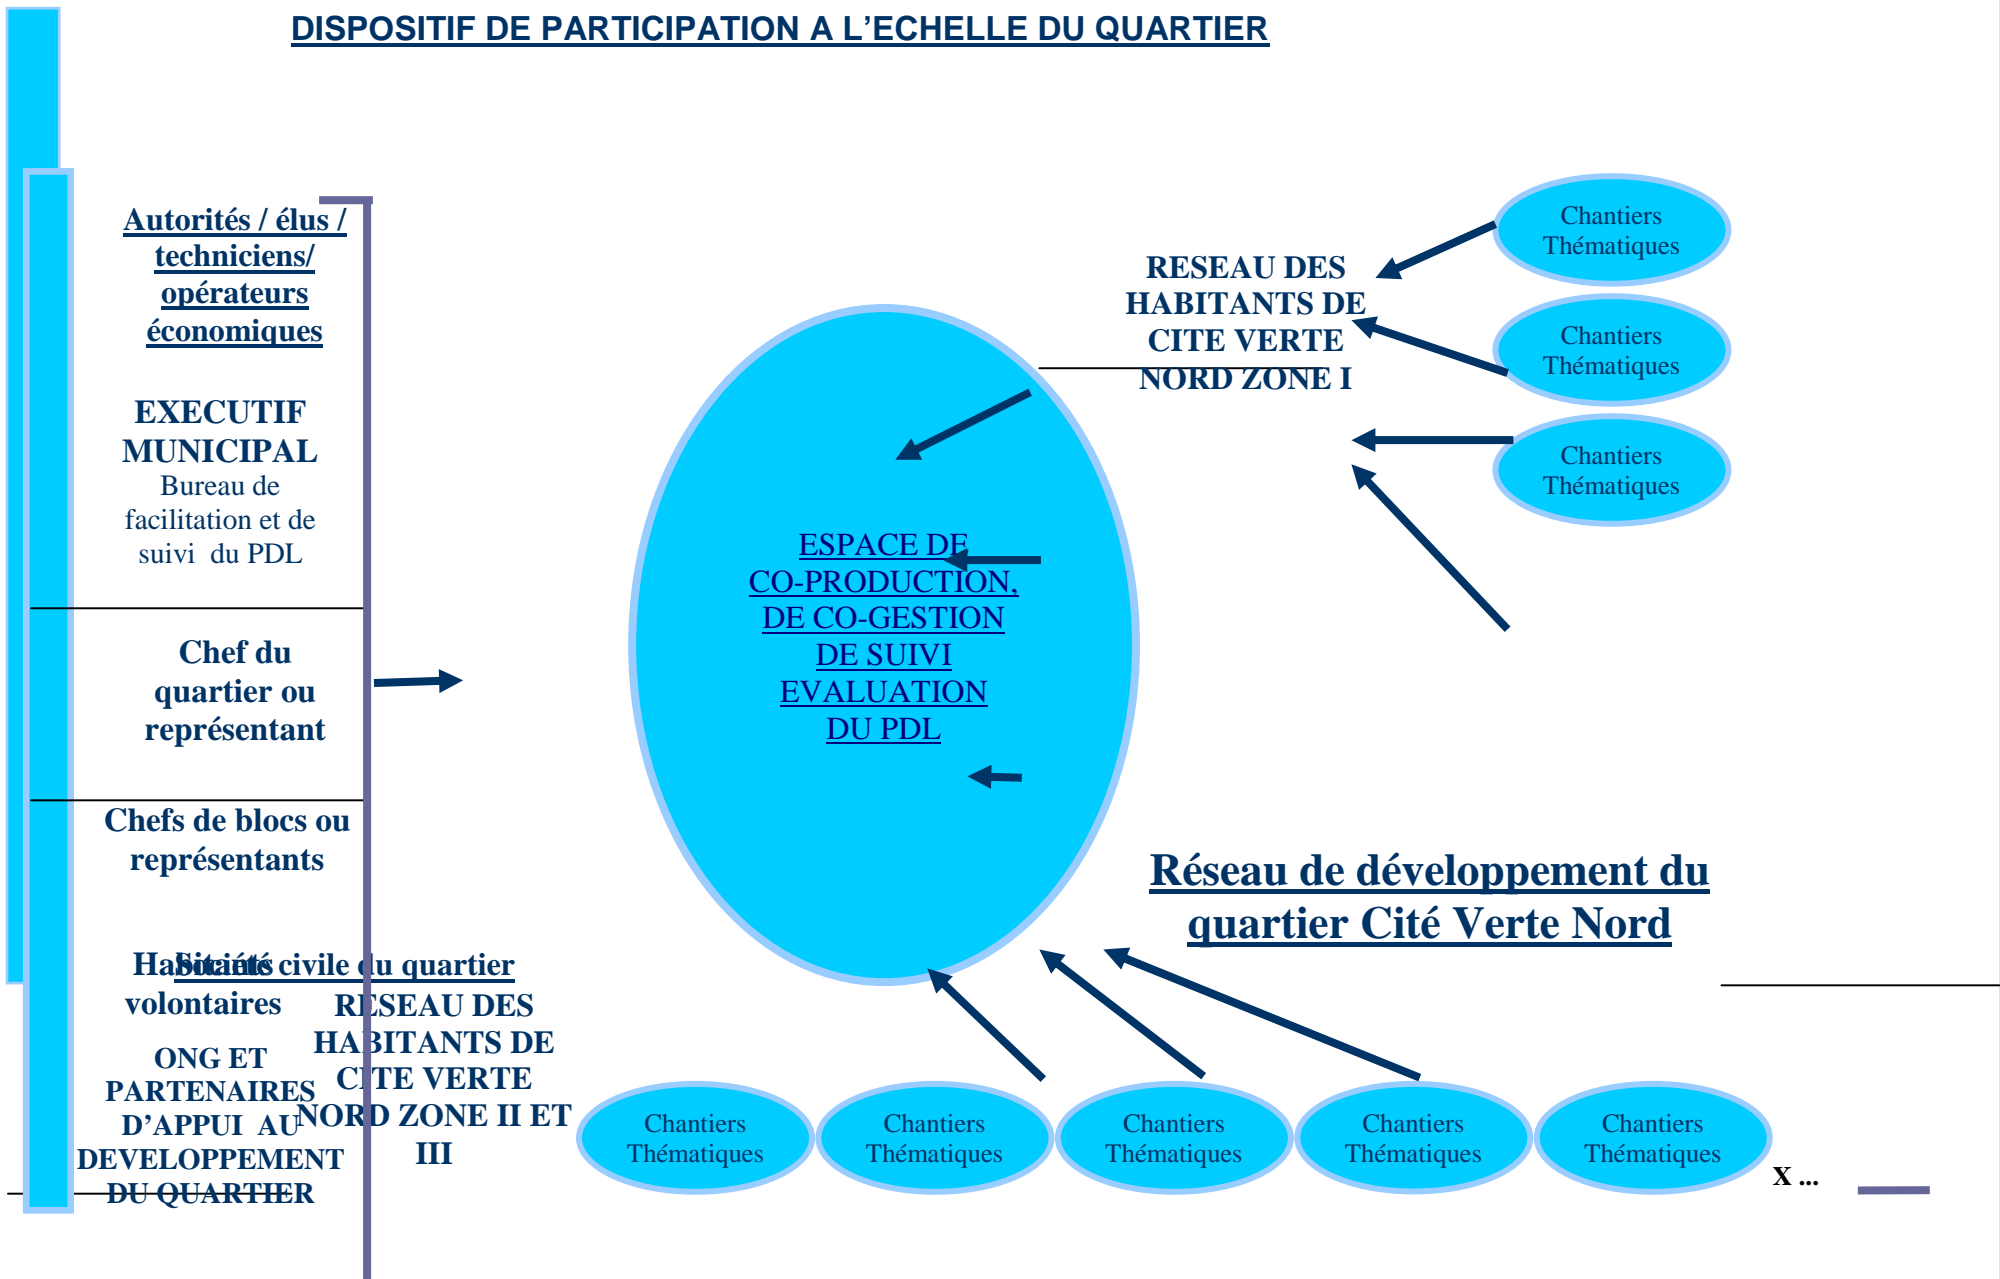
DISPOSITIF DE PARTICIPATION A L'ECHELLE DU QUARTIER

Autorités / élus / techniciens/ opérateurs économiques

EXECUTIF MUNICIPAL
Bureau de facilitation et de suivi du PDL

Chef du quartier ou représentant

Chefs de blocs ou représentants

Habitants volontaires

Société civile du quartier

ONG ET PARTENAIRES D'APPUI AU DEVELOPPEMENT DU QUARTIER

RESEAU DES HABITANTS DE CITE VERTE NORD ZONE II ET III

RESEAU DES HABITANTS DE CITE VERTE NORD ZONE I

Chantiers Thématiques

Chantiers Thématiques

Chantiers Thématiques

ESPACE DE CO-PRODUCTION, DE CO-GESTION DE SUIVI EVALUATION DU PDL

Réseau de développement du quartier Cité Verte Nord

Chantiers Thématiques

Chantiers Thématiques

Chantiers Thématiques

Chantiers Thématiques

Chantiers Thématiques

X ...